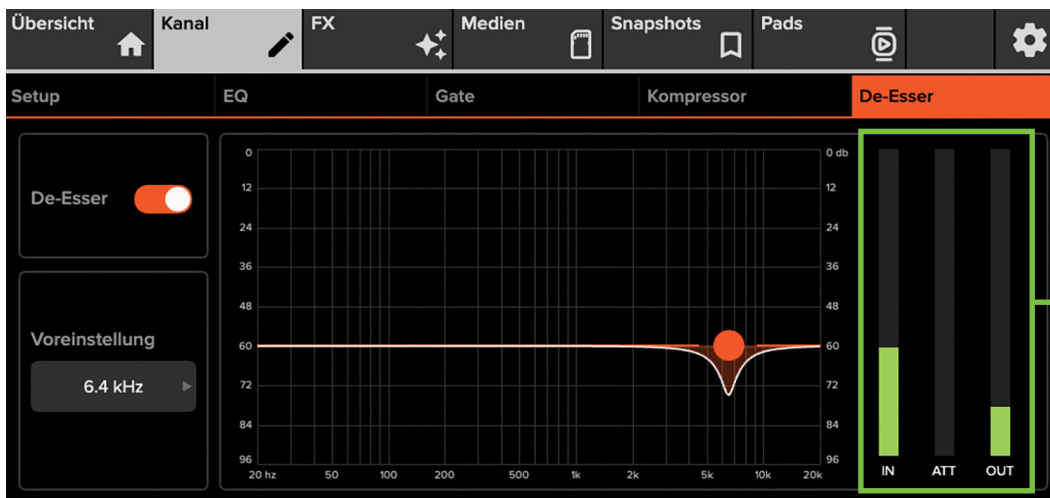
Übersicht Kanal FX Medien Snapshots Pads

Setup EQ Gate Kompressor De-Esser

De-Esser

Voreinstellung

6.4 kHz

0 0 db
12 12
24 24
36 36
48 48
60 60
72 72
84 84
96 96
20 hz 50 100 200 500 1k 2k 5k 10k 20k

IN ATT OUT